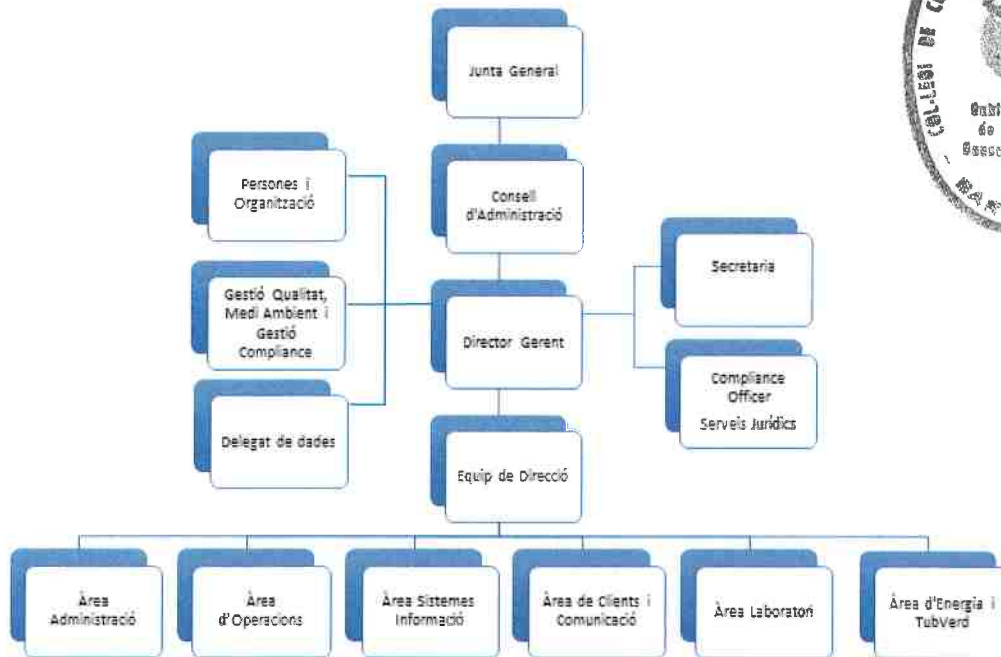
Junta General

Persones i Organització

Consell d'Administració

Secretaria

Gestió Qualitat, Medi Ambient i Gestió Compliance

Director Gerent

Compliance Officer
Serveis Jurídics

Delegat de dades

Equip de Direcció

Àrea Administració

Àrea d'Operacions

Àrea Sistemes Informació

Àrea de Clients i Comunicació

Àrea Laboratori

Àrea d'Energia i TubVerd

COL·LEGI DE C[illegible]
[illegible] de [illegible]